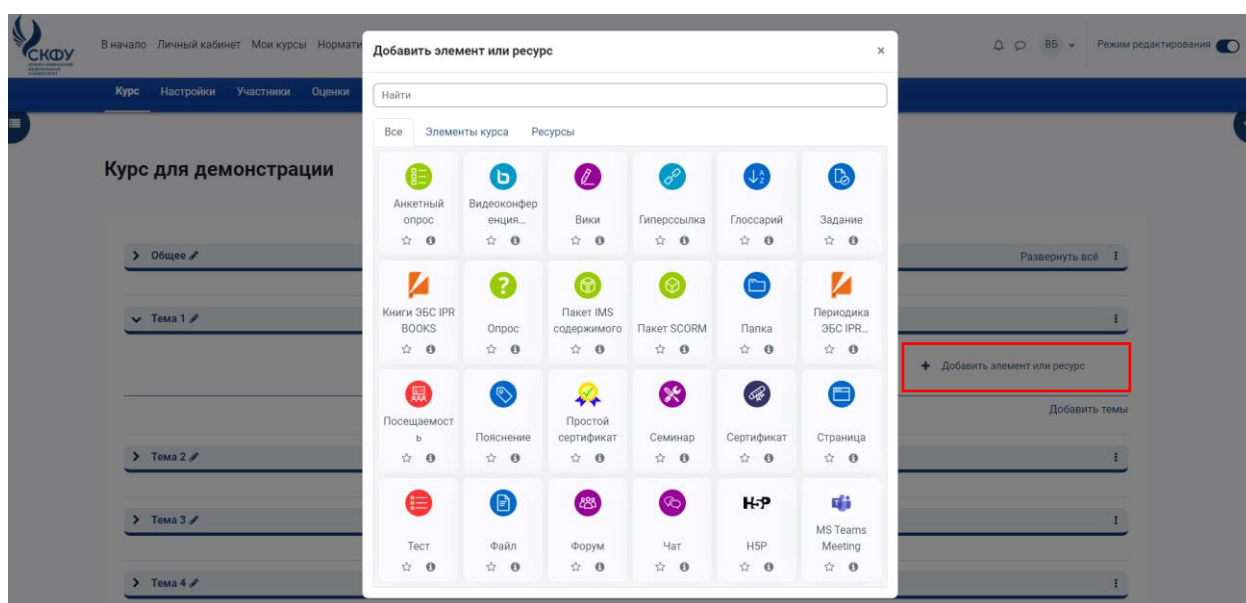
СКФУ

В начало Личный кабинет Мои курсы Нормати

ВБ Режим редактирования

Курс Настройки Участники Оценки

Курс для демонстрации

Общее

Тема 1

Тема 2

Тема 3

Тема 4

Развернуть всё

+ Добавить элемент или ресурс

Добавить темы

Добавить элемент или ресурс ×

Найти

Все Элементы курса Ресурсы

Анкетный опрос
Видеоконференция...
Вики
Гиперссылка
Глоссарий
Задание
Книги ЭБС IPR BOOKS
Опрос
Пакет IMS содержимого
Пакет SCORM
Папка
Периодика ЭБС IPR...
Посещаемость
Пояснение
Простой сертификат
Семинар
Сертификат
Страница
Тест
Файл
Форум
Чат
H5P
H5P
MS Teams Meeting